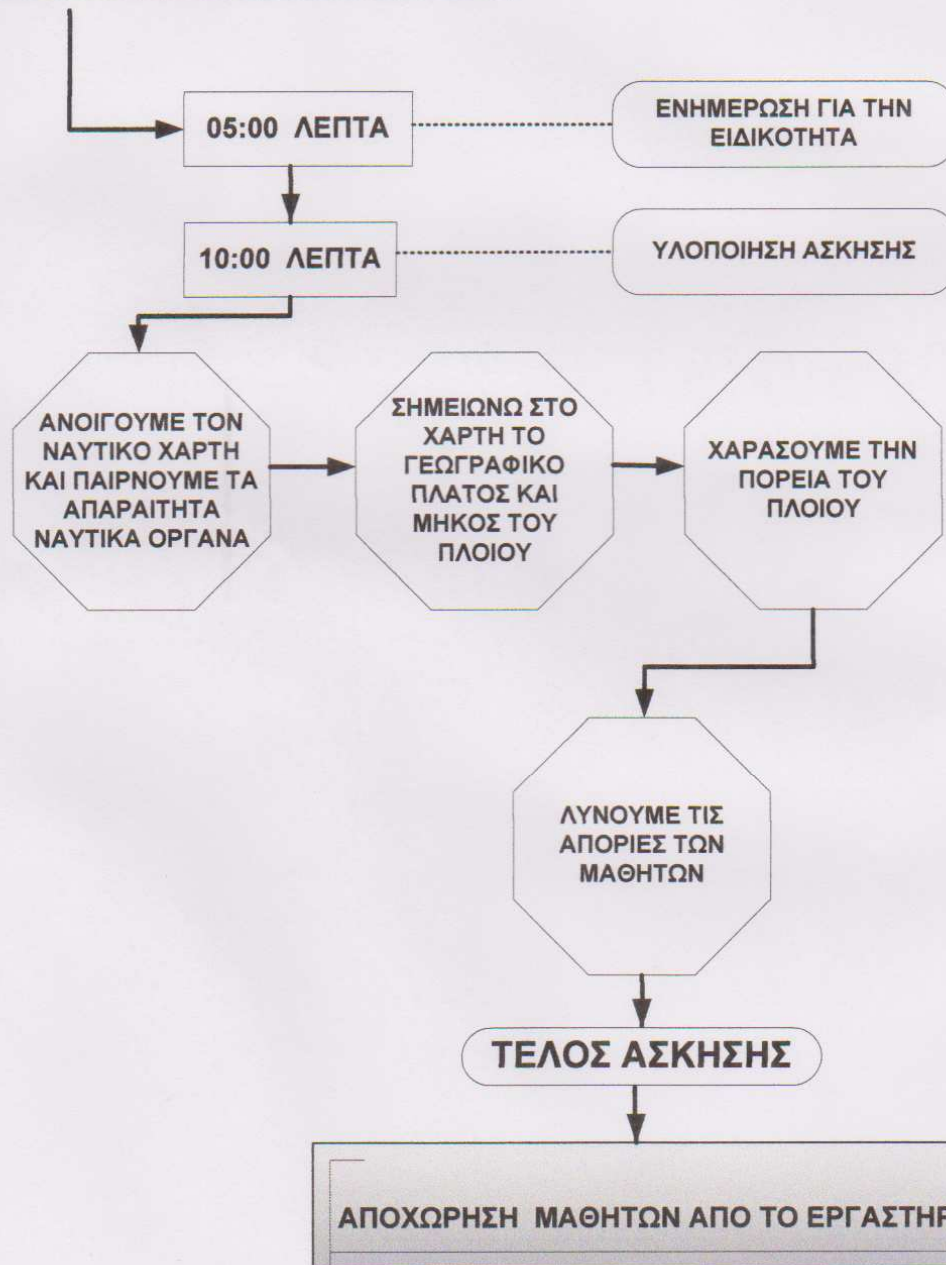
05:00 ΛΕΠΤΑ

ΕΝΗΜΕΡΩΣΗ ΓΙΑ ΤΗΝ ΕΙΔΙΚΟΤΗΤΑ

10:00 ΛΕΠΤΑ

ΥΛΟΠΟΙΗΣΗ ΑΣΚΗΣΗΣ

ΑΝΟΙΓΟΥΜΕ ΤΟΝ ΝΑΥΤΙΚΟ ΧΑΡΤΗ ΚΑΙ ΠΑΙΡΝΟΥΜΕ ΤΑ ΑΠΑΡΑΙΤΗΤΑ ΝΑΥΤΙΚΑ ΟΡΓΑΝΑ

ΣΗΜΕΙΩΝΩ ΣΤΟ ΧΑΡΤΗ ΤΟ ΓΕΩΓΡΑΦΙΚΟ ΠΛΑΤΟΣ ΚΑΙ ΜΗΚΟΣ ΤΟΥ ΠΛΟΙΟΥ

ΧΑΡΑΣΟΥΜΕ ΤΗΝ ΠΟΡΕΙΑ ΤΟΥ ΠΛΟΙΟΥ

ΛΥΝΟΥΜΕ ΤΙΣ ΑΠΟΡΙΕΣ ΤΩΝ ΜΑΘΗΤΩΝ

ΤΕΛΟΣ ΑΣΚΗΣΗΣ

ΑΠΟΧΩΡΗΣΗ ΜΑΘΗΤΩΝ ΑΠΟ ΤΟ ΕΡΓΑΣΤΗΡ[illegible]